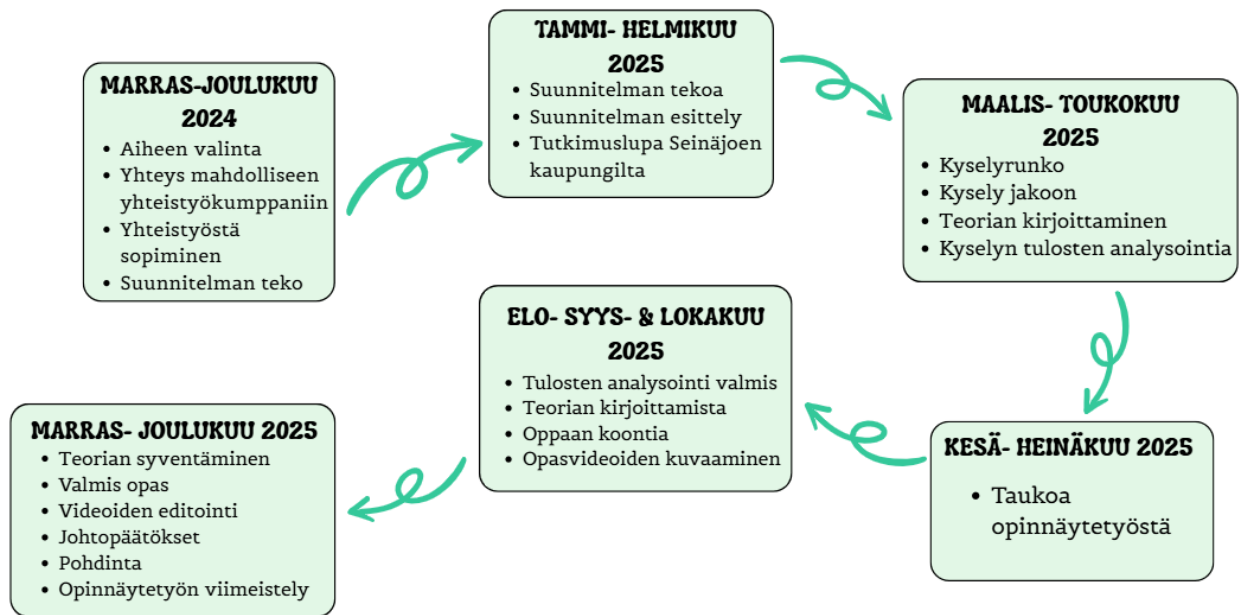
MARRAS-JOULUKUU 2024

- Aiheen valinta
- Yhteys mahdolliseen yhteistyökumppaniin
- Yhteistyöstä sopiminen
- Suunnitelman teko

TAMMI- HELMIKUU 2025

- Suunnitelman tekoa
- Suunnitelman esittely
- Tutkimuslupa Seinäjoen kaupungilta

MAALIS- TOUKOKUU 2025

- Kyselyrunko
- Kysely jakoon
- Teorian kirjoittaminen
- Kyselyn tulosten analysointia

KESÄ- HEINÄKUU 2025

- Taukoa opinnäytetyöstä

ELO- SYYS- & LOKAKUU 2025

- Tulosten analysointi valmis
- Teorian kirjoittamista
- Oppaan koontia
- Opasvideoiden kuvaaminen

MARRAS- JOULUKUU 2025

- Teorian syventäminen
- Valmis opas
- Videoiden editointi
- Johtopäätökset
- Pohdinta
- Opinnäytetyön viimeistely